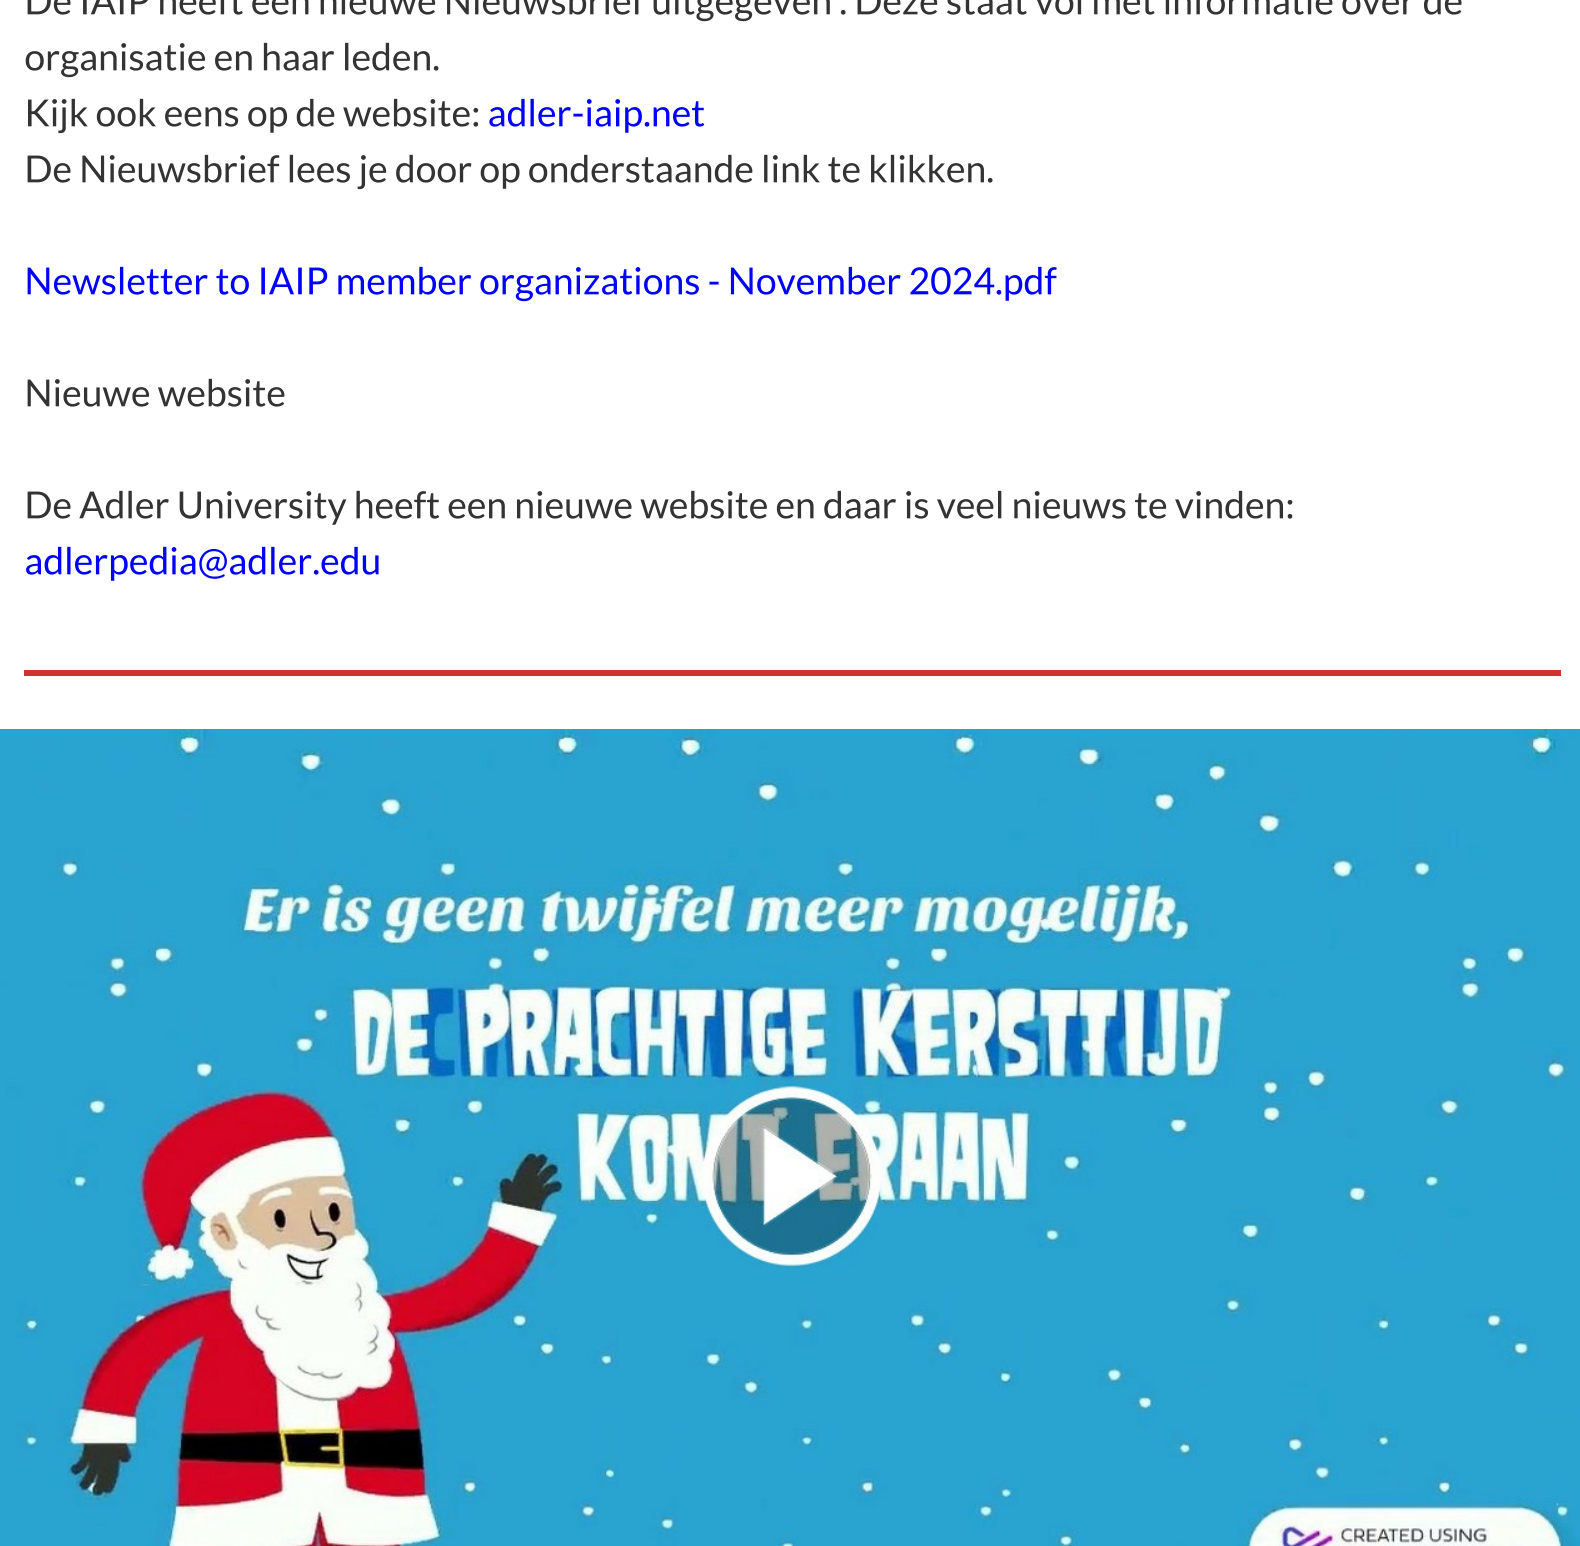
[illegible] organisatie en haar leden.
Kijk ook eens op de website: adler-iaip.net
De Nieuwsbrief lees je door op onderstaande link te klikken.

Newsletter to IAIP member organizations - November 2024.pdf

Nieuwe website

De Adler University heeft een nieuwe website en daar is veel nieuws te vinden: adlerpedia@adler.edu

Er is geen twijfel meer mogelijk,
DE PRACHTIGE KERSTTIJD
KOMT ERAAN

CREATED USING